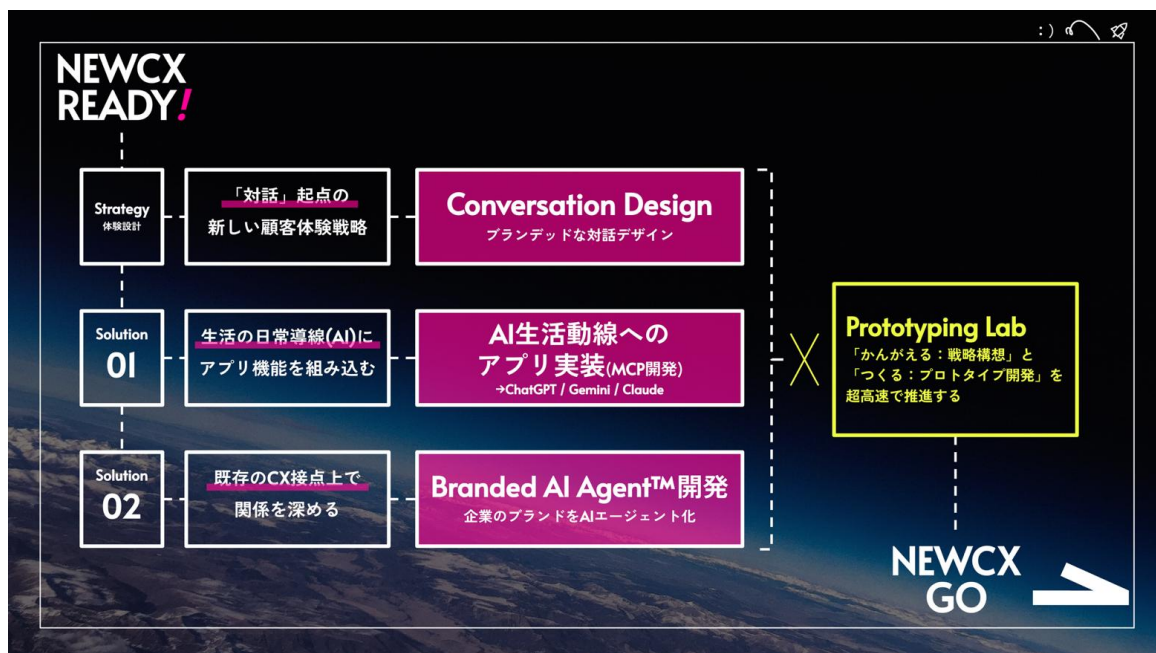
:)

NEWCX READY!

Strategy
体験設計

「対話」起点の
新しい顧客体験戦略

Conversation Design
ブランデッドな対話デザイン

Solution
01

生活の日常導線(AI)に
アプリ機能を組み込む

AI生活動線への
アプリ実装(MCP開発)
→ChatGPT / Gemini / Claude

Solution
02

既存のCX接点上で
関係を深める

Branded AI Agent™開発
企業のブランドをAIエージェント化

X

Prototyping Lab
「かんがえる：戦略構想」と
「つくる：プロトタイプ開発」を
超高速で推進する

NEWCX
GO